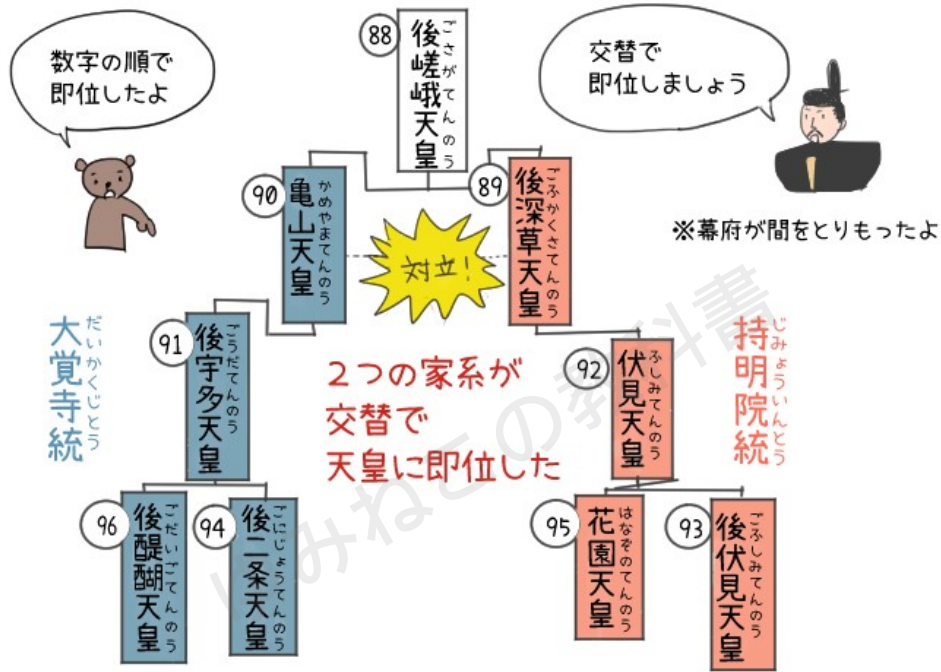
数字の順で即位したよ

88 後嵯峨天皇（ごさがてんのう）

交替で即位しましょう

※幕府が間をとりもったよ

90 亀山天皇（かめやまてんのう）

89 後深草天皇（ごふかくさてんのう）

対立！

大覚寺統（だいかくじとう）

91 後宇多天皇（ごうだてんのう）

２つの家系が交替で天皇に即位した

92 伏見天皇（ふしみてんのう）

持明院統（じみょういんとう）

96 後醍醐天皇（ごだいごてんのう）

94 後二条天皇（ごにじょうてんのう）

95 花園天皇（はなぞのてんのう）

93 後伏見天皇（ごふしみてんのう）

いみねこの教科書